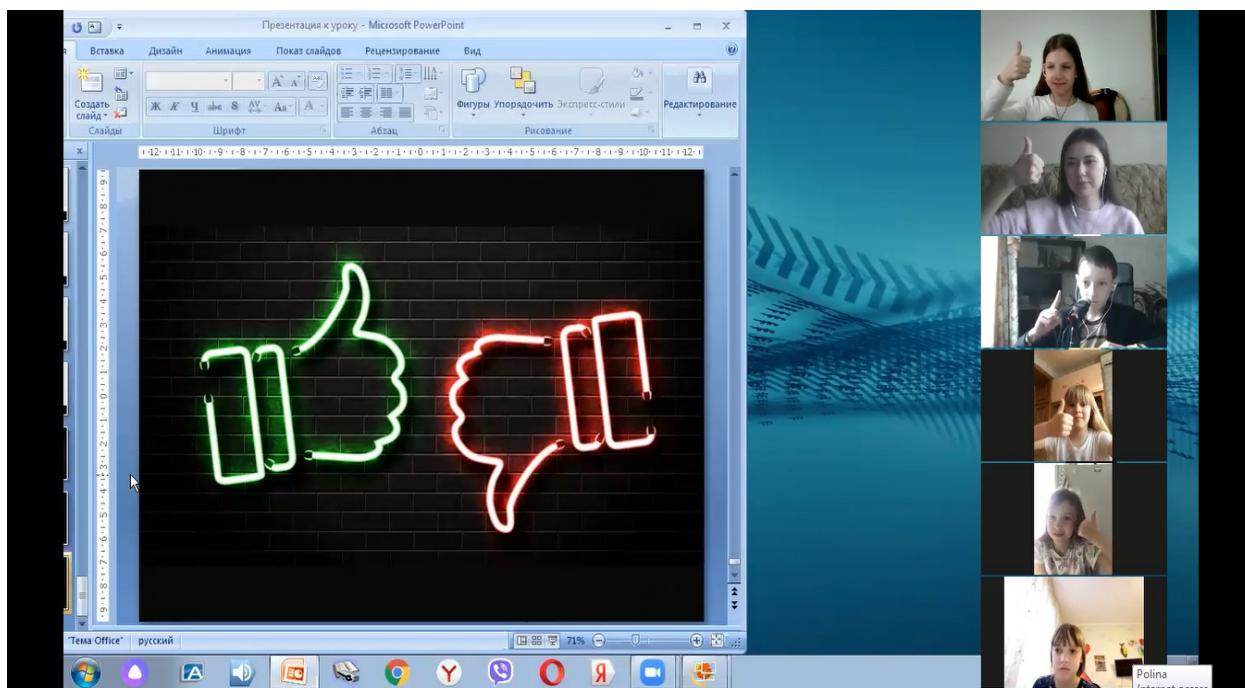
Презентация к уроку - Microsoft PowerPoint

Вставка
Дизайн
Анимация
Показ слайдов
Рецензирование
Вид

Создать слайд
Слайды
Шрифт
Абзац
Фигуры
Упорядочить
Экспресс-стили
Рисование
Редактирование

"Тема Office"
русский
71%

Polina